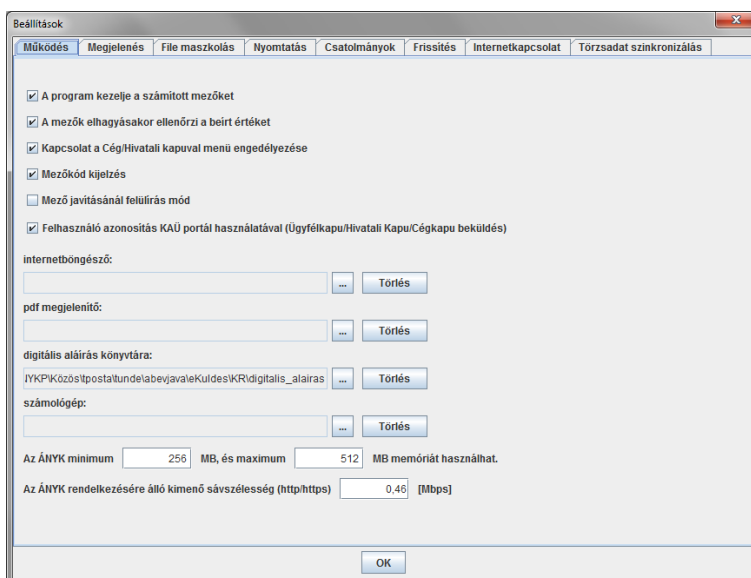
Beállítások

Működés | Megjelenés | File maszkolás | Nyomtatás | Csatolmányok | Frissítés | Internetkapcsolat | Törzsadat szinkronizálás

A program kezelje a számított mezőket

A mezők elhagyásakor ellenőrzi a beírt értéket

Kapcsolat a Cég/Hivatali kapuval menü engedélyezése

Mezőkód kijelzés

Mező javításánál felülírás mód

Felhasználó azonosítás KAÜ portál használatával (Ügyfélkapu/Hivatali Kapu/Cégkapu beküldés)

internetböngésző:

... Törlés

pdf megjelenítő:

... Törlés

digitális aláírás könyvtára:

JYKP\Közös\tposta\tunde\abevjava\eKuldes\KR\digitalis_alairas ... Törlés

számológép:

... Törlés

Az ÁNYK minimum 256 MB, és maximum 512 MB memóriát használhat.

Az ÁNYK rendelkezésére álló kimenő sávszélesség (http/https) 0,46 [Mbps]

OK